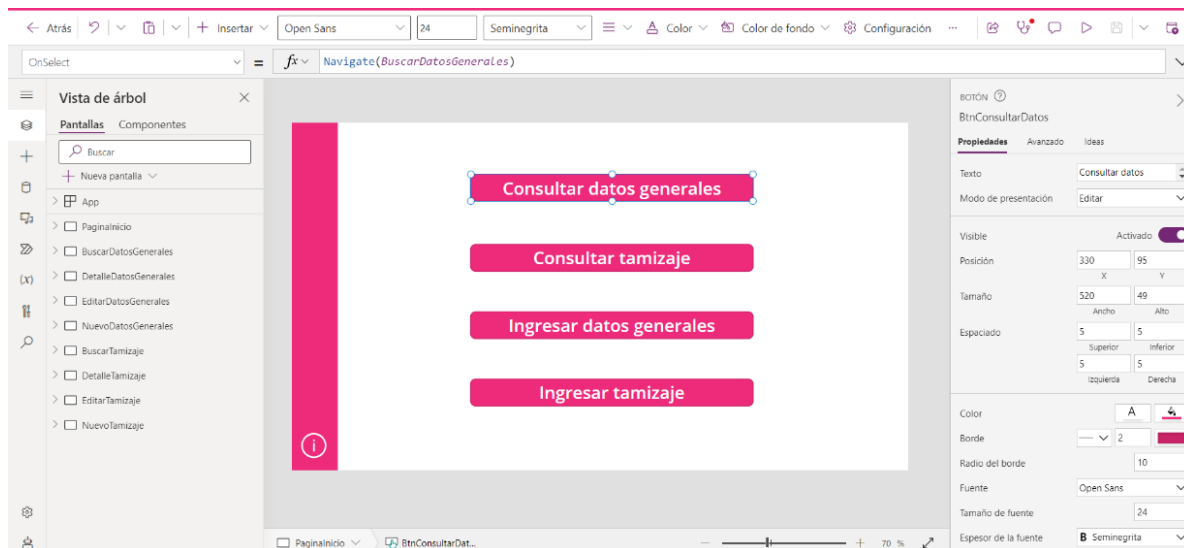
← Atrás | Insertar | Open Sans | 24 | Seminegrita | Color | Color de fondo | Configuración | ···

OnSelect = $fx$ Navigate(BuscarDatosGenerales)

Vista de árbol
Pantallas Componentes
Buscar
+ Nueva pantalla
App
PaginaInicio
BuscarDatosGenerales
DetalleDatosGenerales
EditarDatosGenerales
NuevoDatosGenerales
BuscarTamizaje
DetalleTamizaje
EditarTamizaje
NuevoTamizaje

Consultar datos generales
Consultar tamizaje
Ingresar datos generales
Ingresar tamizaje

PaginaInicio | BtnConsultarDat... | 70 %

BOTÓN
BtnConsultarDatos
Propiedades Avanzado Ideas
Texto | Consultar datos
Modo de presentación | Editar
Visible | Activado
Posición | 330 | 95
X | Y
Tamaño | 520 | 49
Ancho | Alto
Espaciado | 5 | 5
Superior | Inferior
5 | 5
Izquierda | Derecha
Color | A
Borde | 2
Radio del borde | 10
Fuente | Open Sans
Tamaño de fuente | 24
Espesor de la fuente | B Seminegrita